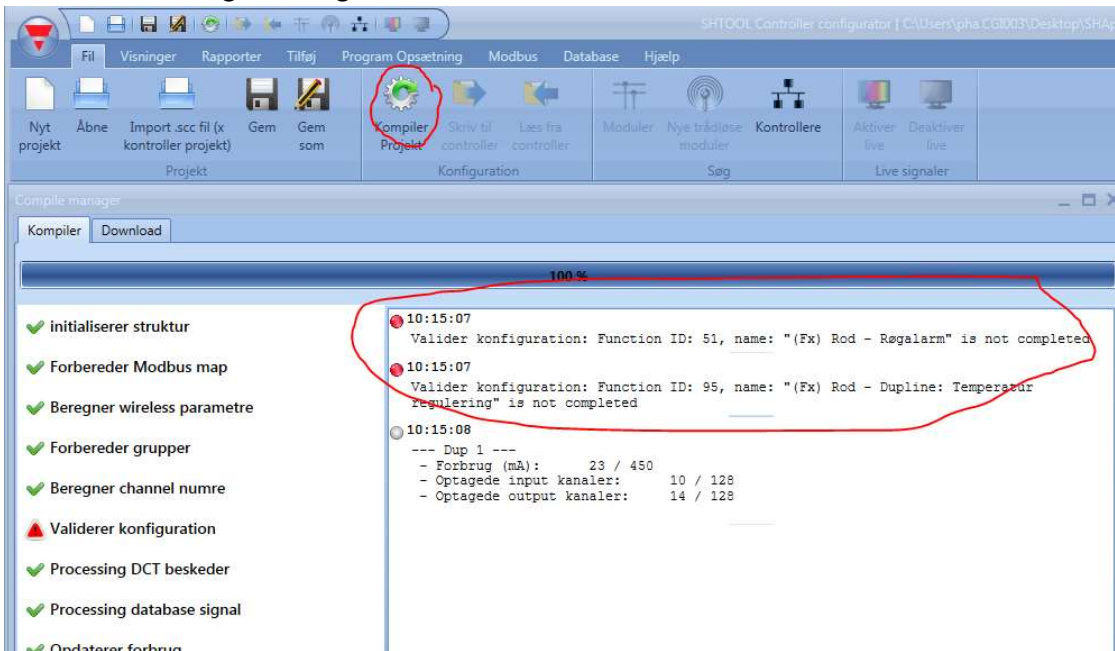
SHTOOL Controller configurator | C:\Users\pha.CGI003\Desktop\SHA

Fil Visninger Rapporter Tilføj Program Opsætning Modbus Database Hjælp

Nyt projekt Åbne Import .scc fil (x kontroller projekt) Gem Gem som
Projekt

Kompiler Projekt Skriv til controller Læs fra controller
Konfiguration

Moduler Nye trådløse moduler Kontrollere
Søg

Aktiver live Deaktiver live
Live signaler

Compile manager

Kompiler Download

100 %

initialiserer struktur
Forbereder Modbus map
Beregner wireless parametre
Forbereder grupper
Beregner channel numre
Validerer konfiguration
Processing DCT beskeder
Processing database signal
Opdaterer forbrug

10:15:07
Valider konfiguration: Function ID: 51, name: "(Fx) Rod - Røgalarm" is not completed
10:15:07
Valider konfiguration: Function ID: 95, name: "(Fx) Rod - Dupline: Temperatur regulering" is not completed
10:15:08
--- Dup 1 ---
- Forbrug (mA): 23 / 450
- Optagede input kanaler: 10 / 128
- Optagede output kanaler: 14 / 128